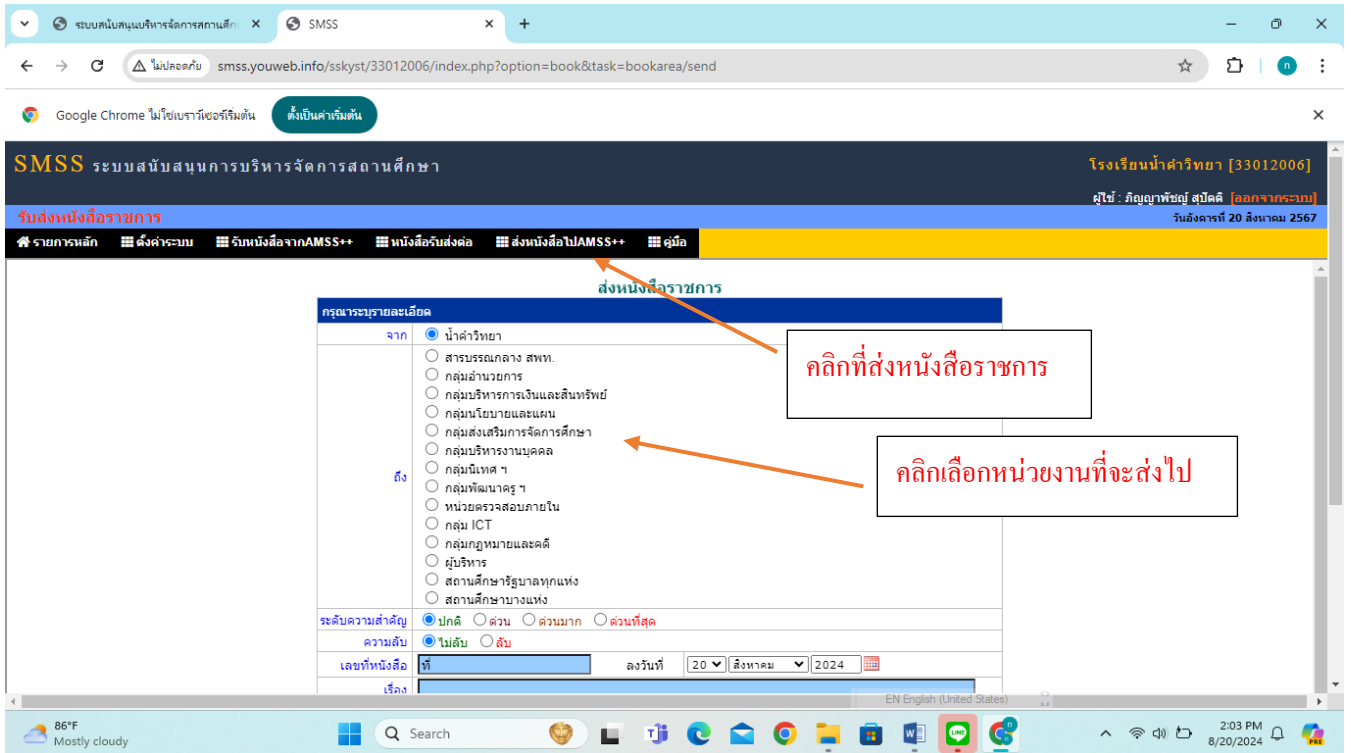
ระบบสนับสนุนบริหารจัดการสถานศึก ×
SMSS ×
+

ไม่ปลอดภัย smss.youweb.info/sskyst/33012006/index.php?option=book&task=bookarea/send

Google Chrome ไม่ใช่เบราว์เซอร์เริ่มต้น
ตั้งเป็นค่าเริ่มต้น

SMSS ระบบสนับสนุนการบริหารจัดการสถานศึกษา
โรงเรียนน้ำคำวิทยา [33012006]
ผู้ใช้ : ภิญญาพัชญ์ สุปัตติ [ออกจากระบบ]
รับส่งหนังสือราชการ
วันอังคารที่ 20 สิงหาคม 2567

รายการหลัก
ตั้งค่าระบบ
รับหนังสือจากAMSS++
หนังสือรับส่งต่อ
ส่งหนังสือไปAMSS++
คู่มือ

ส่งหนังสือราชการ
กรุณาระบุรายละเอียด

| | |
|---|---|
| จาก | น้ำคำวิทยา |
| ถึง | สารบรรณกลาง สพท.<br>กลุ่มอำนวยการ<br>กลุ่มบริหารการเงินและสินทรัพย์<br>กลุ่มนโยบายและแผน<br>กลุ่มส่งเสริมการจัดการศึกษา<br>กลุ่มบริหารงานบุคคล<br>กลุ่มนิเทศ ฯ<br>กลุ่มพัฒนาครู ฯ<br>หน่วยตรวจสอบภายใน<br>กลุ่ม ICT<br>กลุ่มกฎหมายและคดี<br>ผู้บริหาร<br>สถานศึกษารัฐบาลทุกแห่ง<br>สถานศึกษาบางแห่ง |
| ระดับความสำคัญ | ปกติ ด่วน ด่วนมาก ด่วนที่สุด |
| ความลับ | ไม่ลับ ลับ |
| เลขที่หนังสือ | ที่ ลงวันที่ 20 สิงหาคม 2024 |
| เรื่อง | |

คลิกที่ส่งหนังสือราชการ

คลิกเลือกหน่วยงานที่จะส่งไป

EN English (United States)

86°F
Mostly cloudy
Search
2:03 PM
8/20/2024